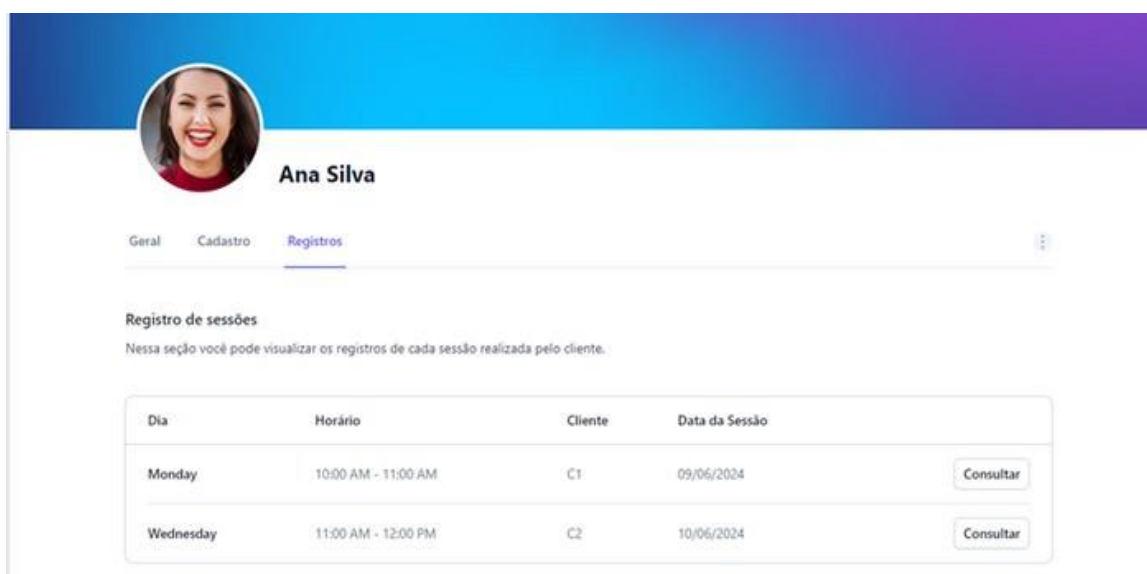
Ana Silva

Geral Cadastro Registros

Registro de sessões

Nessa seção você pode visualizar os registros de cada sessão realizada pelo cliente.

| Dia | Horário | Cliente | Data da Sessão | |
|---|---|---|---|---|
| Monday | 10:00 AM - 11:00 AM | C1 | 09/06/2024 | Consultar |
| Wednesday | 11:00 AM - 12:00 PM | C2 | 10/06/2024 | Consultar |